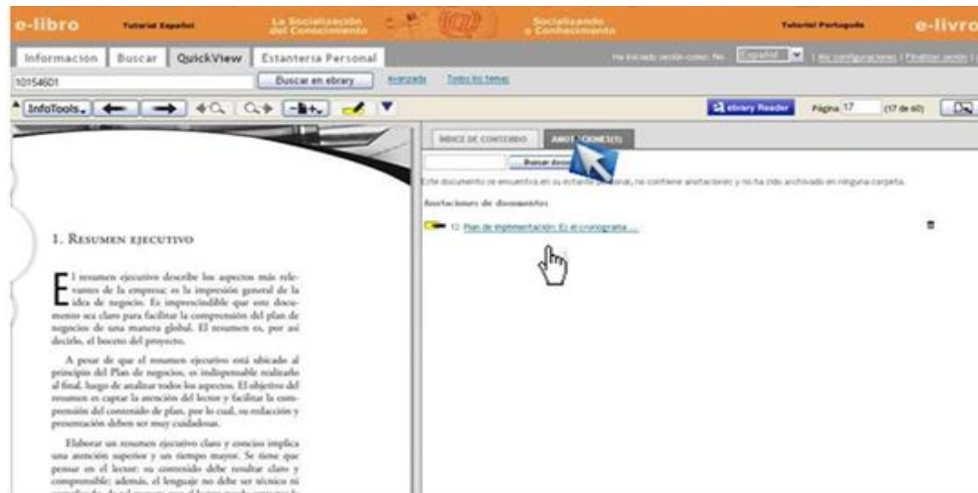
e-libro Tutorial Español La Socialización del Conocimiento Socializando o Conhecimento Tutorial Portugués e-livro

Informacion Buscar QuickView Estanteria Personal

Ha iniciado sesión como: No Español | Mis configuraciones | Finalizar sesión |

10154601 Buscar en ebrary Avanzada Todos los temas

InfoTools.

ebrary Reader Página 17 (17 de 60)

ÍNDICE DE CONTENIDO ANOTACIONES(1)

Buscar doc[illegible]

Este documento se encuentra en su estante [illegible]onal, no contiene anotaciones y no ha sido archivado en ninguna carpeta.

Anotaciones de documentos

Plan de implementación: El el cronograma ...

1. Resumen ejecutivo

El resumen ejecutivo describe los aspectos más relevantes de la empresa; es la impresión general de la idea de negocio. Es imprescindible que este documento sea claro para facilitar la comprensión del plan de negocios de una manera global. El resumen es, por así decirlo, el boceto del proyecto.

A pesar de que el resumen ejecutivo está ubicado al principio del Plan de negocios, es indispensable realizarlo al final, luego de analizar todos los aspectos. El objetivo del resumen es captar la atención del lector y facilitar la comprensión del contenido de plan, por lo cual, su redacción y presentación deben ser muy cuidadosas.

Elaborar un resumen ejecutivo claro y conciso implica una atención superior y un tiempo mayor. Se tiene que pensar en el lector: su contenido debe resultar claro y comprensible; además, el lenguaje no debe ser técnico ni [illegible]